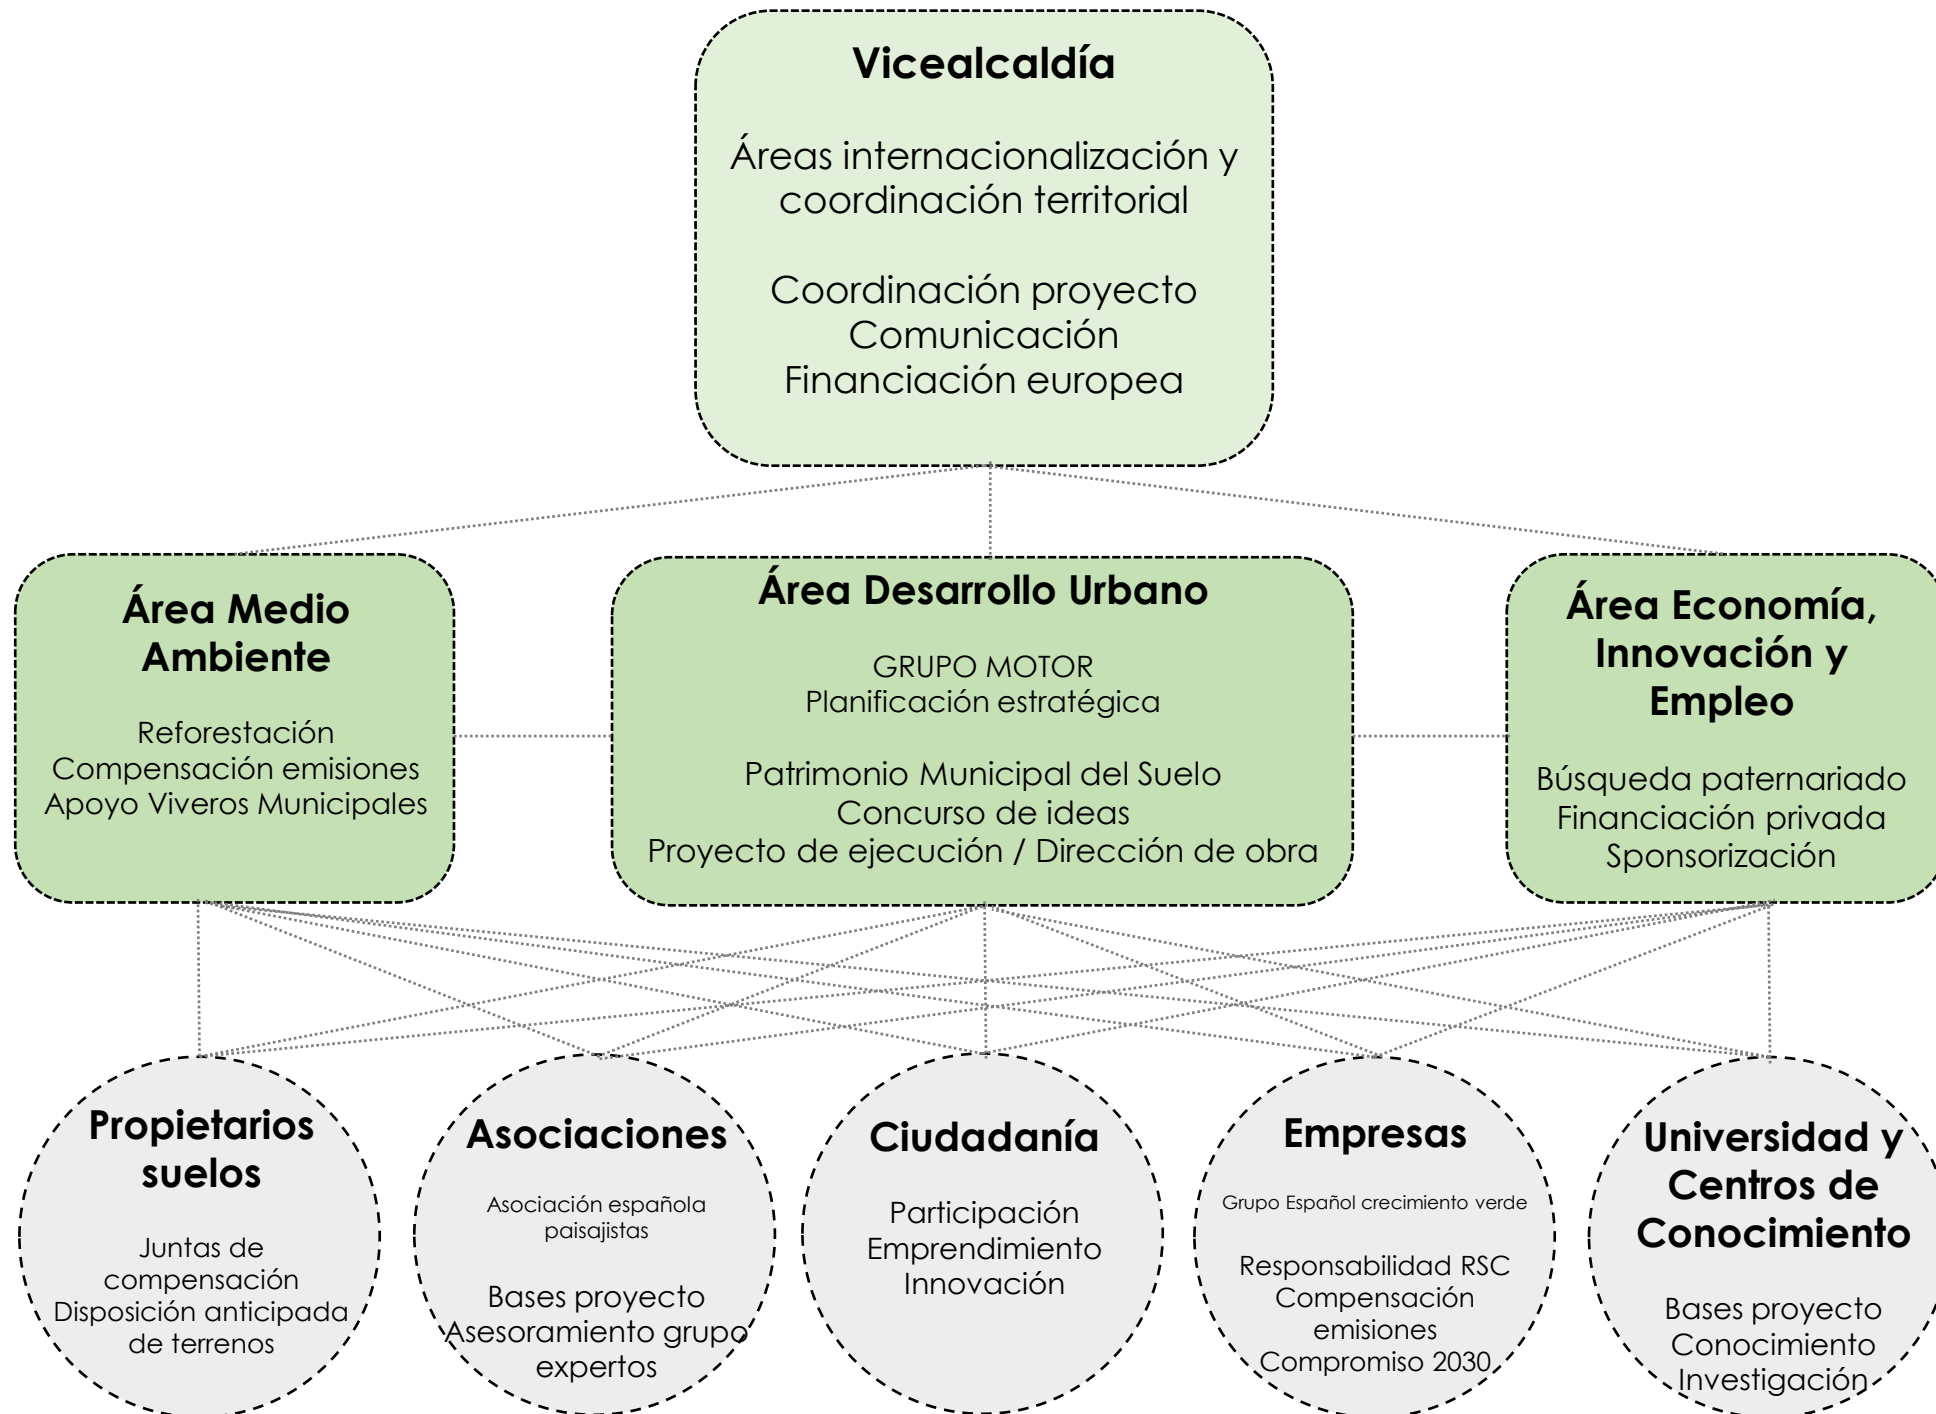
Vicealcaldía

Áreas internacionalización y coordinación territorial

Coordinación proyecto
Comunicación
Financiación europea

Área Medio Ambiente

Reforestación
Compensación emisiones
Apoyo Viveros Municipales

Área Desarrollo Urbano

GRUPO MOTOR
Planificación estratégica

Patrimonio Municipal del Suelo
Concurso de ideas
Proyecto de ejecución / Dirección de obra

Área Economía, Innovación y Empleo

Búsqueda paternariado
Financiación privada
Sponsorización

Propietarios suelos

Juntas de compensación
Disposición anticipada de terrenos

Asociaciones

Asociación española paisajistas

Bases proyecto
Asesoramiento grupo expertos

Ciudadanía

Participación
Emprendimiento
Innovación

Empresas

Grupo Español crecimiento verde

Responsabilidad RSC
Compensación emisiones
Compromiso 2030

Universidad y Centros de Conocimiento

Bases proyecto
Conocimiento
Investigación